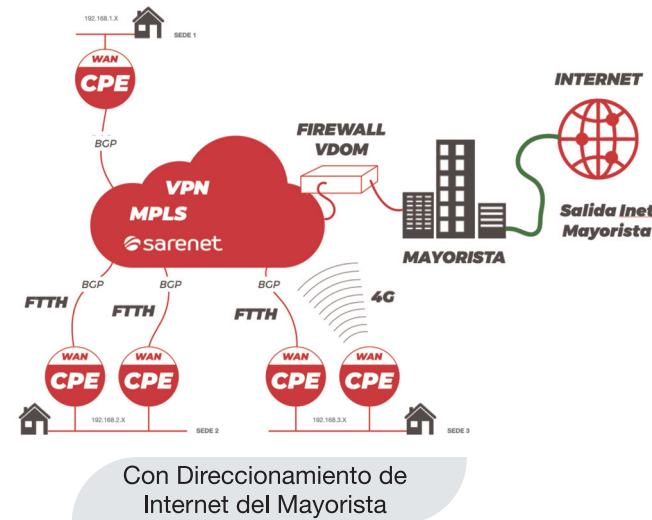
192.168.1.X

SEDE 1

WAN
CPE

BGP

VPN
MPLS
sarenet

FIREWALL
VDOM

INTERNET

MAYORISTA

Salida Inet
Mayorista

BGP
FTTH

BGP
FTTH

BGP
FTTH

4G

WAN
CPE

WAN
CPE

WAN
CPE

WAN
CPE

192.168.2.X

SEDE 2

192.168.3.X

SEDE 3

Con Direccionamiento de
Internet del Mayorista